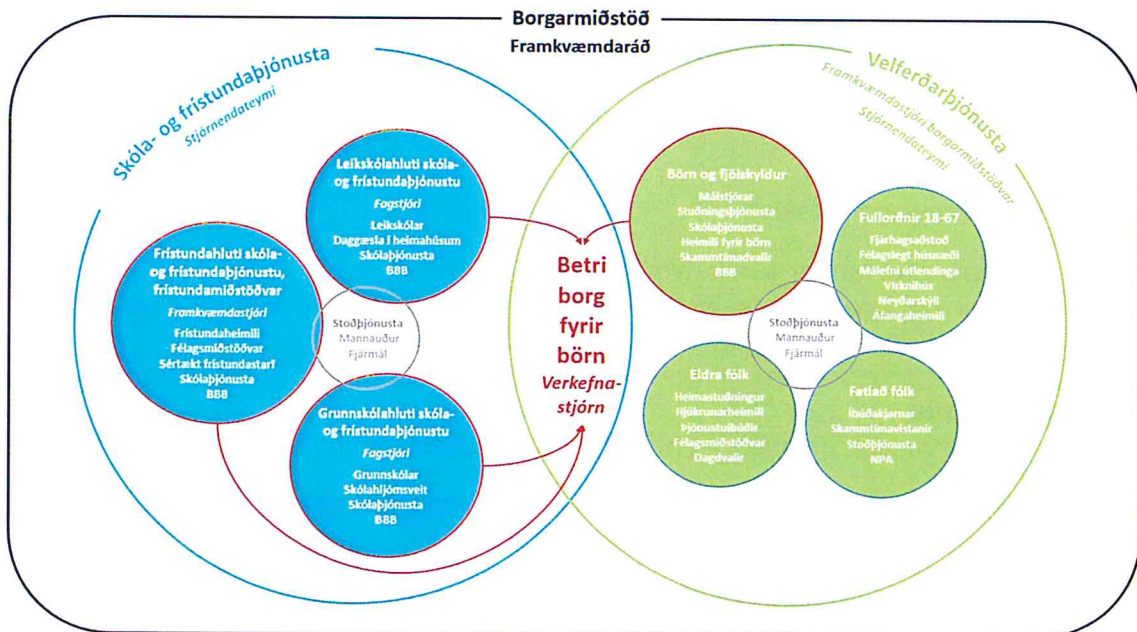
Borgarmiðstöð
Framkvæmdaráð

Skóla- og frístundaþjónusta
Stjórnendateymi

Velferðarþjónusta
Framkvæmdastjóri borgarmiðstöðvar
Stjórnendateymi

Leikskólahluti skóla- og frístundaþjónustu
Fagstjóri
Leikskólar
Daggæsla í heimahúsum
Skólaþjónusta
BBB

Frístundahluti skóla- og frístundaþjónustu, frístundamiðstöðvar
Framkvæmdastjóri
Frístundaheimili
Félagsmiðstöðvar
Sértækt frístundastarf
Skólaþjónusta
BBB

Stoðþjónusta
Mannauður
Fjármál

Grunnskólahluti skóla- og frístundaþjónustu
Fagstjóri
Grunnskólar
Skólahljómsveit
Skólaþjónusta
BBB

Betri borg fyrir börn
Verkefnastjórn

Börn og fjölskyldur
Málstjórar
Stuðningsþjónusta
Skólaþjónusta
Heimili fyrir börn
Skammtímadvalir
BBB

Fullorðnir 18-67
Fjárhagsaðstoð
Félagslegt húsnæði
Málefni útlendinga
Virknihús
Neyðarskýli
Áfangaheimili

Stoðþjónusta
Mannauður
Fjármál

Eldra fólk
Heimastuðningur
Hjúkrunarheimili
Þjónustuíbúðir
Félagsmiðstöðvar
Dagdvalir

Fatlað fólk
Íbúðakjarnar
Skammtímavistanir
Stoðþjónusta
NPA